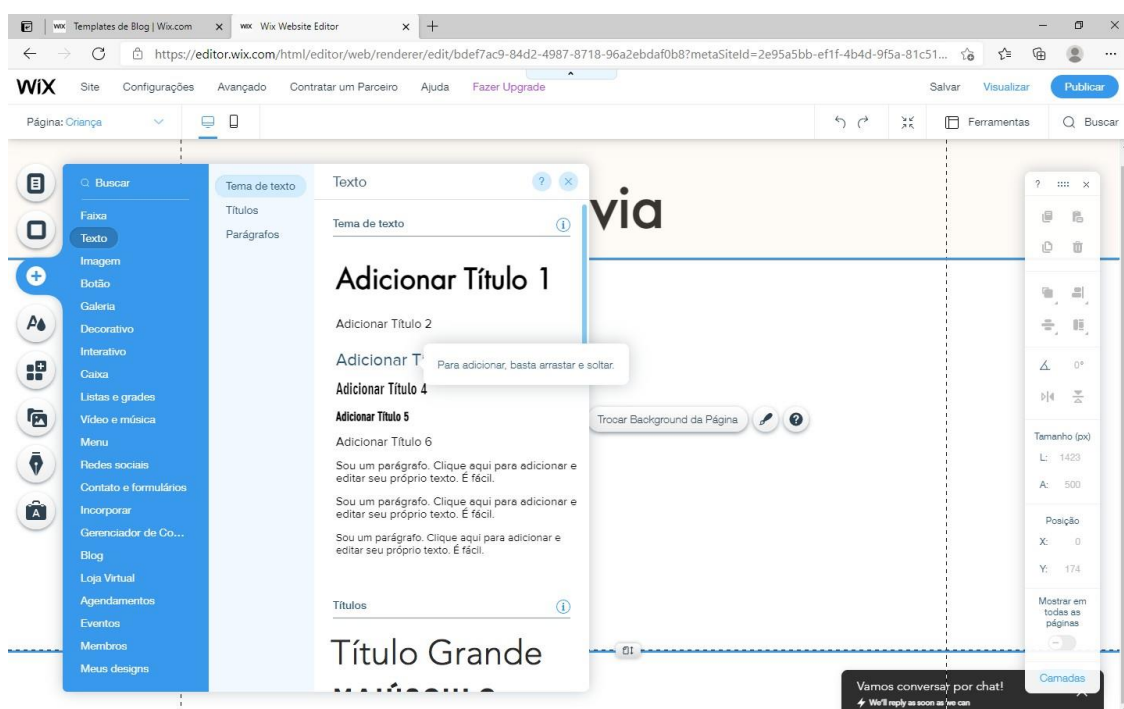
Templates de Blog | Wix.com × Wix Website Editor × +

https://editor.wix.com/html/editor/web/renderer/edit/bdef7ac9-84d2-4987-8718-96a2ebdaf0b8?metaSiteId=2e95a5bb-ef1f-4b4d-9f5a-81c51...

WiX Site Configurações Avançado Contratar um Parceiro Ajuda Fazer Upgrade Salvar Visualizar Publicar

Página: Criança Ferramentas Buscar

Buscar
Faixa
Texto
Imagem
Botão
Galeria
Decorativo
Interativo
Caixa
Listas e grades
Vídeo e música
Menu
Redes sociais
Contato e formulários
Incorporar
Gerenciador de Co...
Blog
Loja Virtual
Agendamentos
Eventos
Membros
Meus designs

Tema de texto
Títulos
Parágrafos

Texto

Tema de texto

Adicionar Título 1

Adicionar Título 2

Adicionar T

Para adicionar, basta arrastar e soltar.

Adicionar Título 4

Adicionar Título 5

Adicionar Título 6

Sou um parágrafo. Clique aqui para adicionar e editar seu próprio texto. É fácil.

Sou um parágrafo. Clique aqui para adicionar e editar seu próprio texto. É fácil.

Sou um parágrafo. Clique aqui para adicionar e editar seu próprio texto. É fácil.

Títulos

Título Grande

via

Trocar Background da Página

Tamanho (px)
L: 1423
A: 500
Posição
X: 0
Y: 174
Mostrar em todas as páginas
Camadas

Vamos conversar por chat!
We'll reply as soon as we can